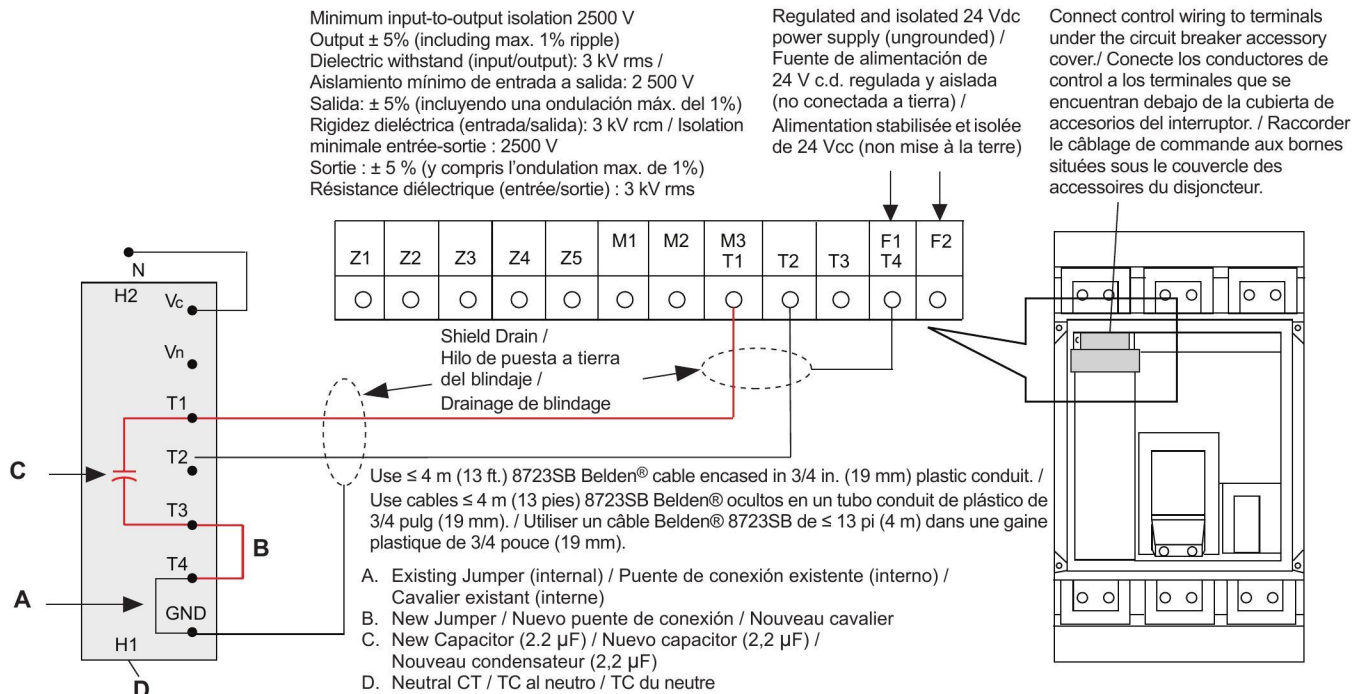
Minimum input-to-output isolation 2500 V
Output ± 5% (including max. 1% ripple)
Dielectric withstand (input/output): 3 kV rms /
Aislamiento mínimo de entrada a salida: 2 500 V
Salida: ± 5% (incluyendo una ondulación máx. del 1%)
Rigidez dieléctrica (entrada/salida): 3 kV rcm / Isolation minimale entrée-sortie : 2500 V
Sortie : ± 5 % (y compris l'ondulation max. de 1%)
Résistance diélectrique (entrée/sortie) : 3 kV rms

Regulated and isolated 24 Vdc power supply (ungrounded) / Fuente de alimentación de 24 V c.d. regulada y aislada (no conectada a tierra) / Alimentation stabilisée et isolée de 24 Vcc (non mise à la terre)

Connect control wiring to terminals under the circuit breaker accessory cover./ Conecte los conductores de control a los terminales que se encuentran debajo de la cubierta de accesorios del interruptor. / Raccorder le câblage de commande aux bornes situées sous le couvercle des accessoires du disjoncteur.

| Z1 | Z2 | Z3 | Z4 | Z5 | M1 | M2 | M3 T1 | T2 | T3 | F1 T4 | F2 |
|---|---|---|---|---|---|---|---|---|---|---|---|

N
H2
Vc
Vn
T1
T2
T3
T4
GND
H1

C
B
A
D

Shield Drain / Hilo de puesta a tierra del blindaje / Drainage de blindage

Use ≤ 4 m (13 ft.) 8723SB Belden® cable encased in 3/4 in. (19 mm) plastic conduit. / Use cables ≤ 4 m (13 pies) 8723SB Belden® ocultos en un tubo conduit de plástico de 3/4 pulg (19 mm). / Utiliser un câble Belden® 8723SB de ≤ 13 pi (4 m) dans une gaine plastique de 3/4 pouce (19 mm).

A. Existing Jumper (internal) / Puente de conexión existente (interno) / Cavalier existant (interne)
B. New Jumper / Nuevo puente de conexión / Nouveau cavalier
C. New Capacitor (2.2 µF) / Nuevo capacitor (2,2 µF) / Nouveau condensateur (2,2 µF)
D. Neutral CT / TC al neutro / TC du neutre